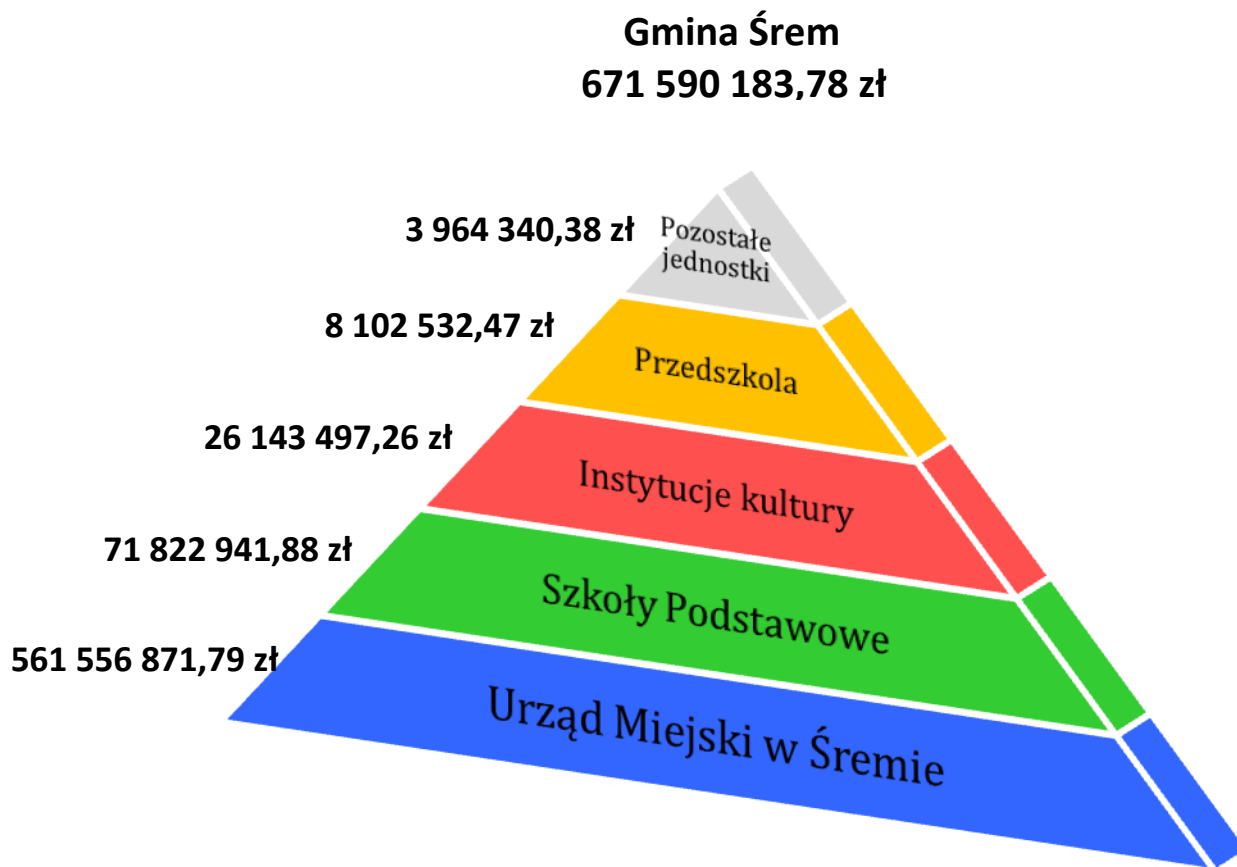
Gmina Śrem
671 590 183,78 zł

3 964 340,38 zł
Pozostałe jednostki

8 102 532,47 zł
Przedszkola

26 143 497,26 zł
Instytucje kultury

71 822 941,88 zł
Szkoły Podstawowe

561 556 871,79 zł
Urząd Miejski w Śremie